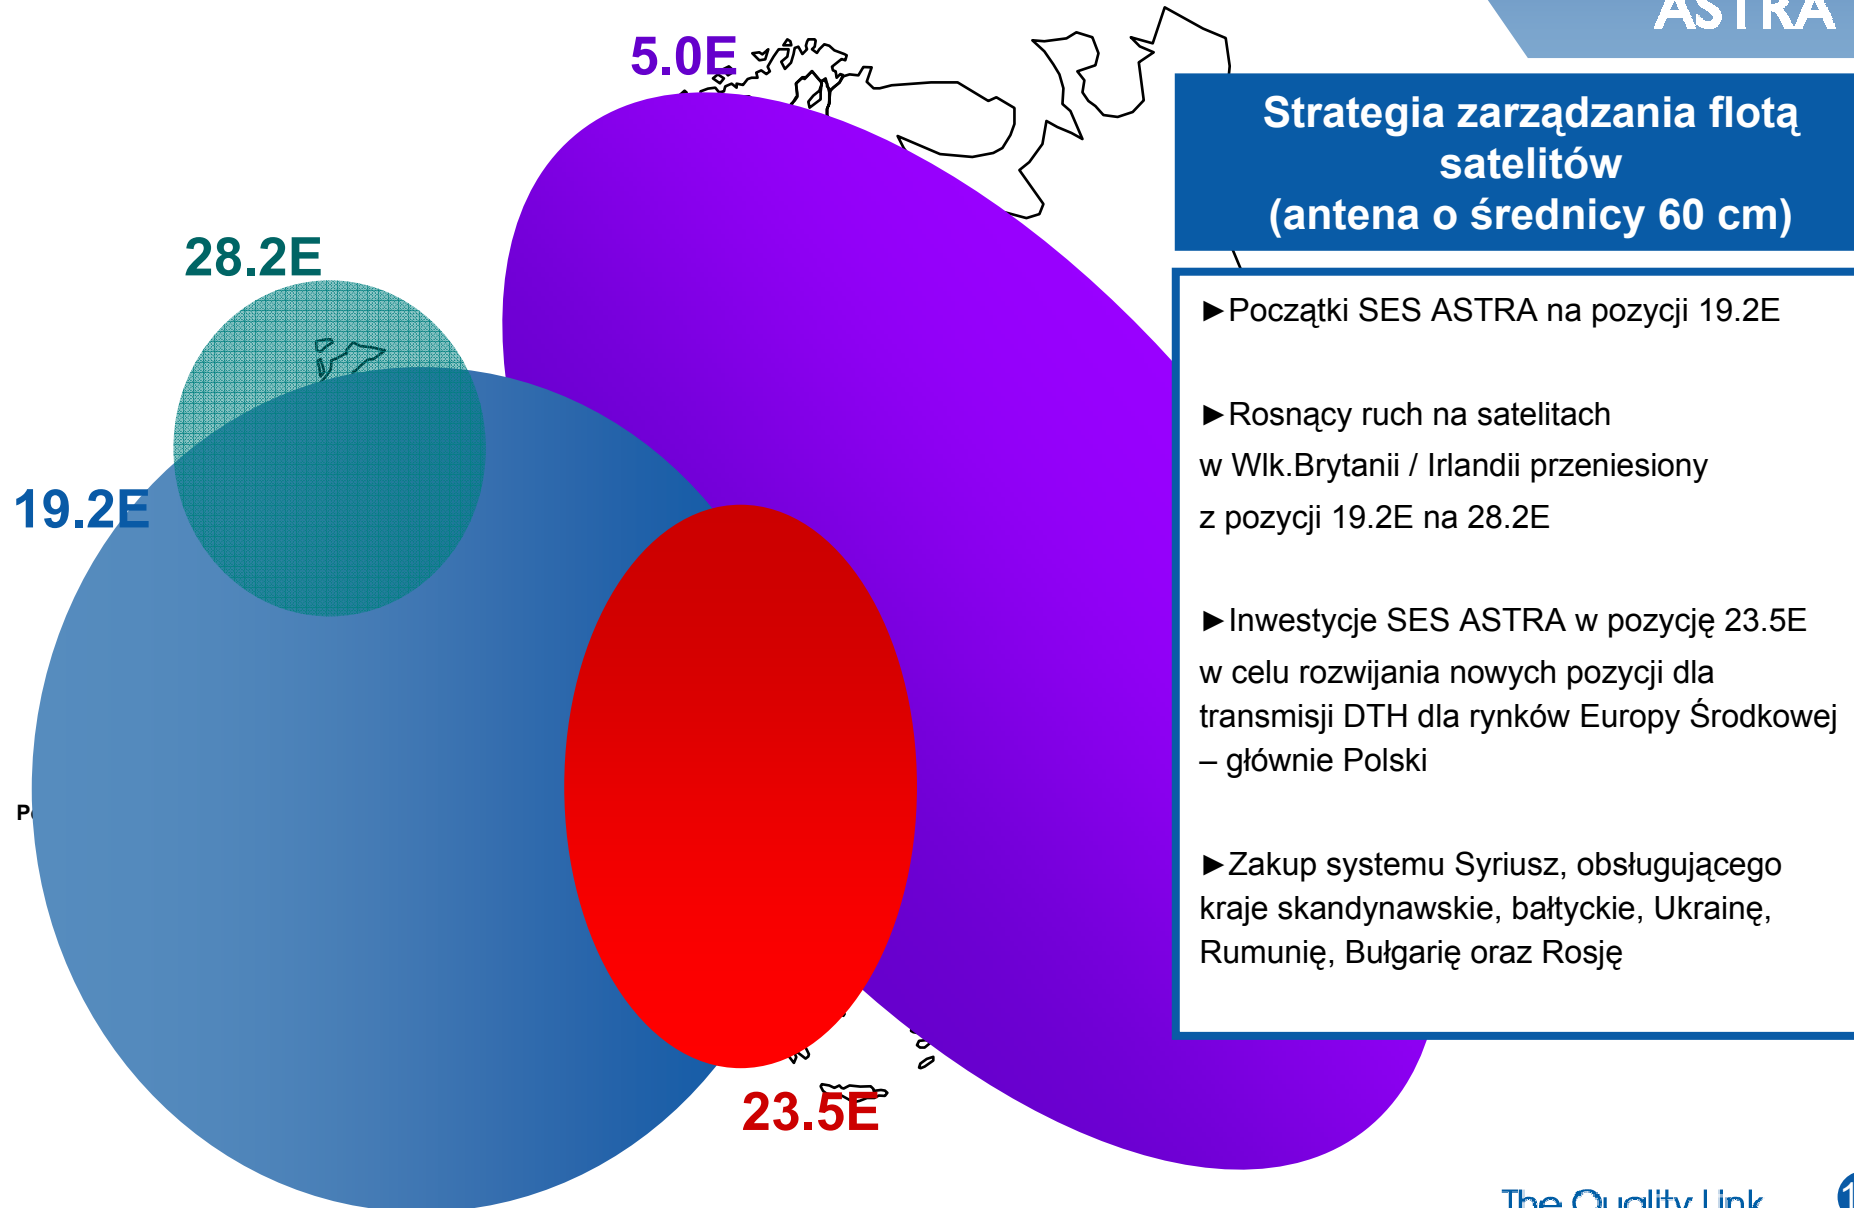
ASTRA

5.0E

28.2E

19.2E

23.5E

Strategia zarządzania flotą satelitów (antena o średnicy 60 cm)

►Początki SES ASTRA na pozycji 19.2E

►Rosnący ruch na satelitach w Wlk.Brytanii / Irlandii przeniesiony z pozycji 19.2E na 28.2E

►Inwestycje SES ASTRA w pozycję 23.5E w celu rozwijania nowych pozycji dla transmisji DTH dla rynków Europy Środkowej – głównie Polski

►Zakup systemu Syriusz, obsługującego kraje skandynawskie, bałtyckie, Ukrainę, Rumunię, Bułgarię oraz Rosję

P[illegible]

The Quality Link